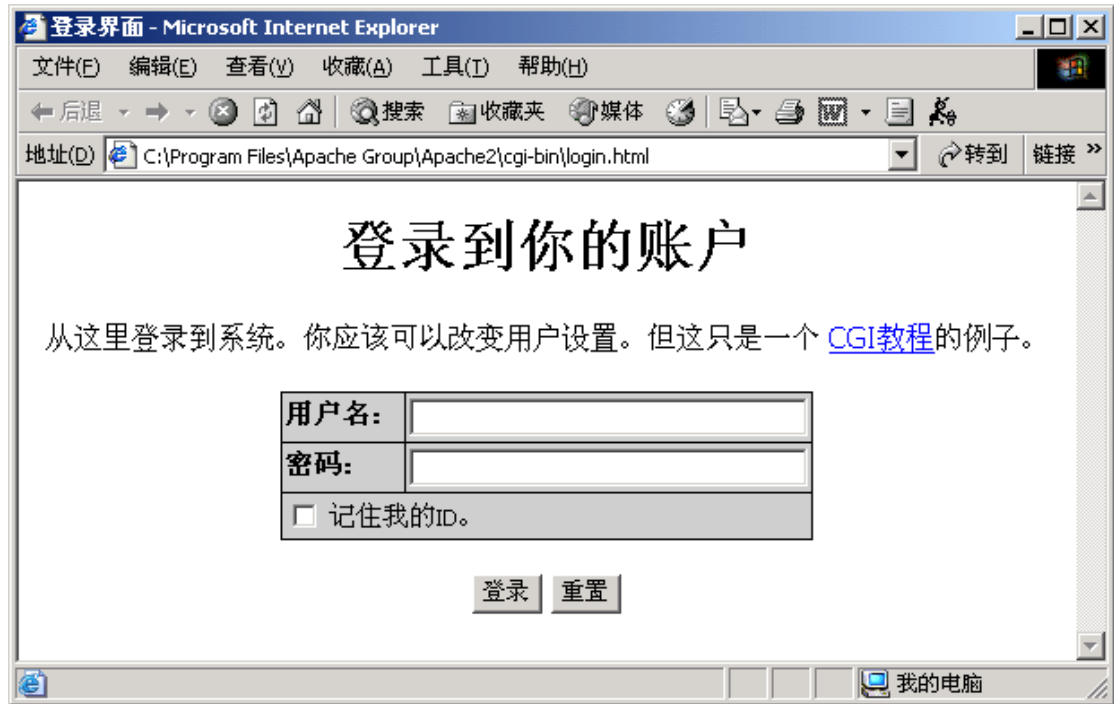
登录界面 - Microsoft Internet Explorer

文件(F) 编辑(E) 查看(V) 收藏(A) 工具(T) 帮助(H)

后退 搜索 收藏夹 媒体

地址(D) C:\Program Files\Apache Group\Apache2\cgi-bin\login.html 转到 链接 »

登录到你的账户

从这里登录到系统。你应该可以改变用户设置。但这只是一个 CGI教程的例子。

| 用户名: | |
|---|---|
| 密码: | |
| 记住我的ID。 | |

登录 重置

我的电脑